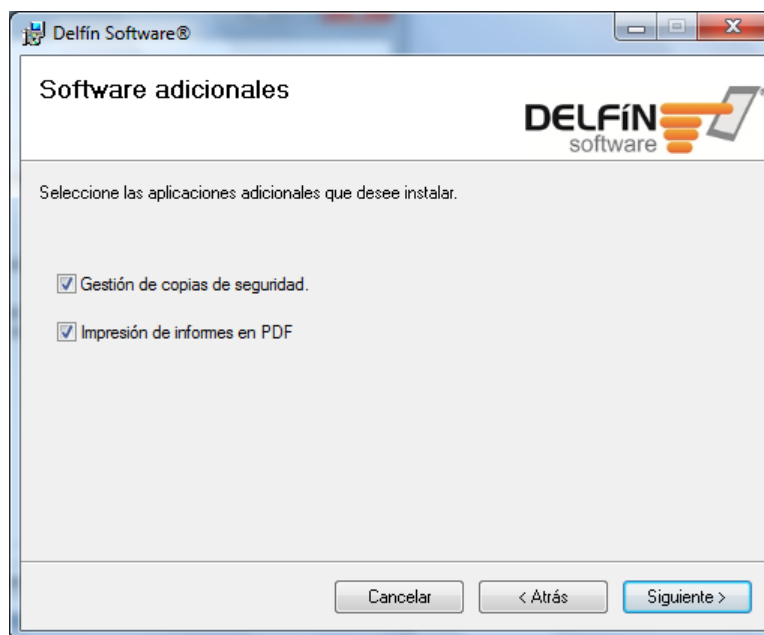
Delfín Software®

Software adicionales

DELFÍN
software

Seleccione las aplicaciones adicionales que desee instalar.

Gestión de copias de seguridad.

Impresión de informes en PDF

Cancelar
< Atrás
Siguiente >